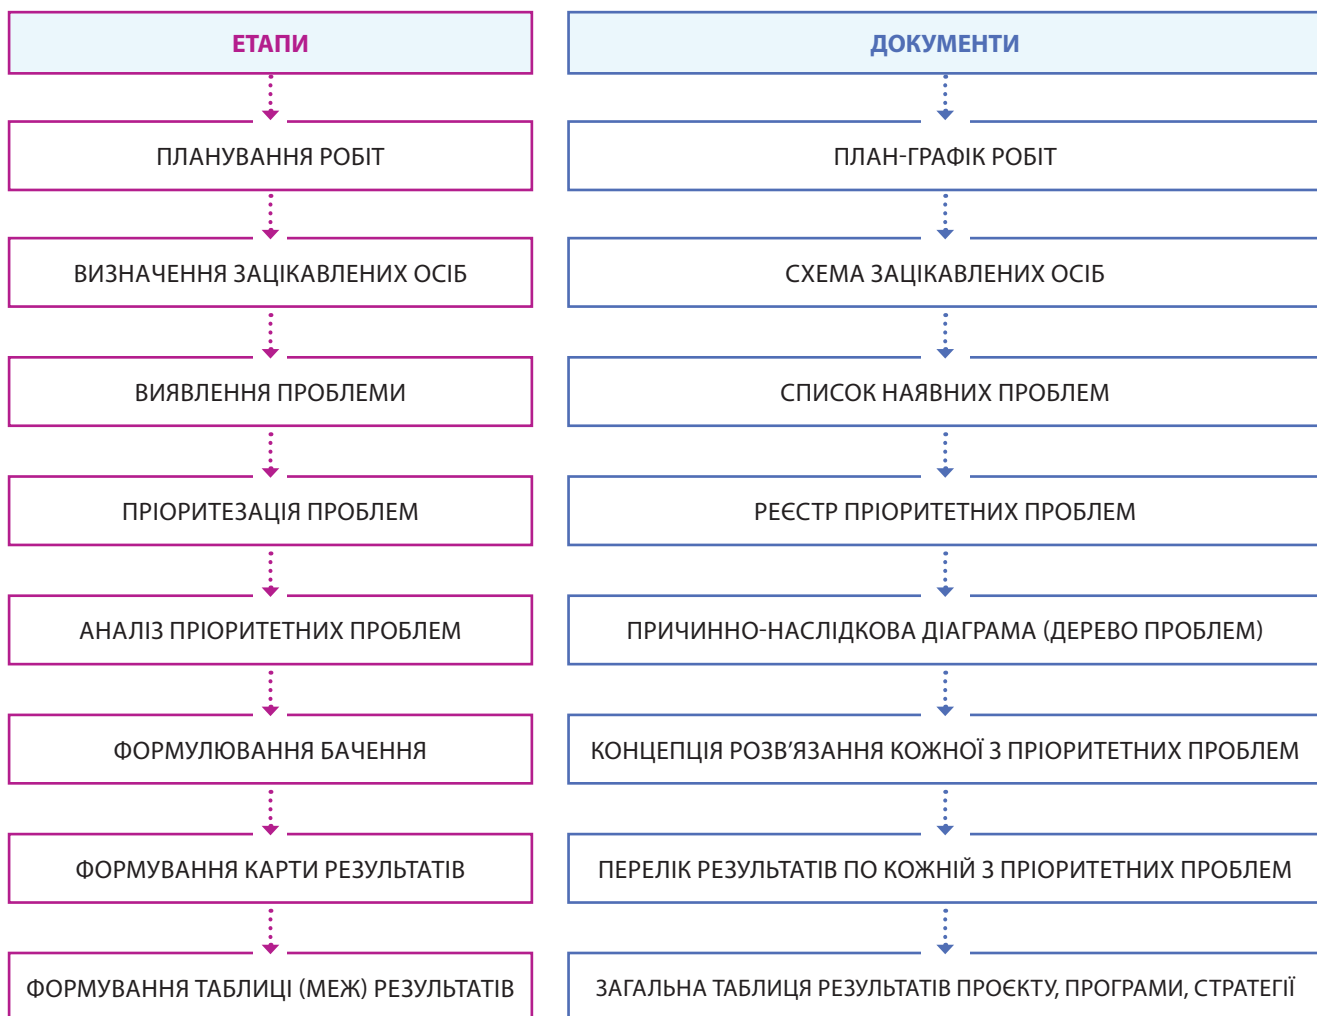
ЕТАПИ

ПЛАНУВАННЯ РОБІТ

ВИЗНАЧЕННЯ ЗАЦІКАВЛЕНИХ ОСІБ

ВИЯВЛЕННЯ ПРОБЛЕМИ

ПРІОРИТЕЗАЦІЯ ПРОБЛЕМ

АНАЛІЗ ПРІОРИТЕТНИХ ПРОБЛЕМ

ФОРМУЛЮВАННЯ БАЧЕННЯ

ФОРМУВАННЯ КАРТИ РЕЗУЛЬТАТІВ

ФОРМУВАННЯ ТАБЛИЦІ (МЕЖ) РЕЗУЛЬТАТІВ

ДОКУМЕНТИ

ПЛАН-ГРАФІК РОБІТ

СХЕМА ЗАЦІКАВЛЕНИХ ОСІБ

СПИСОК НАЯВНИХ ПРОБЛЕМ

РЕЄСТР ПРІОРИТЕТНИХ ПРОБЛЕМ

ПРИЧИННО-НАСЛІДКОВА ДІАГРАМА (ДЕРЕВО ПРОБЛЕМ)

КОНЦЕПЦІЯ РОЗВ'ЯЗАННЯ КОЖНОЇ З ПРІОРИТЕТНИХ ПРОБЛЕМ

ПЕРЕЛІК РЕЗУЛЬТАТІВ ПО КОЖНІЙ З ПРІОРИТЕТНИХ ПРОБЛЕМ

ЗАГАЛЬНА ТАБЛИЦЯ РЕЗУЛЬТАТІВ ПРОЄКТУ, ПРОГРАМИ, СТРАТЕГІЇ